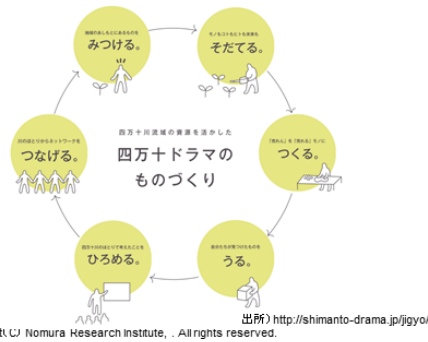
四万十川流域の資源を活かした
四万十ドラマの
ものづくり

地域のあしもとにあるものを
みつける。

モノもコトもヒトも大事に
そだてる。

「売れる」を「売れる」モノに
つくる。

自分たちの手で付加価値をつけて
うる。

四万十川のほとりで考えたことを
ひろめる。

川のほとりからネットワークを
つなげる。

出所）http://shimanto-drama.jp/jigyo/

(C) Nomura Research Institute, . All rights reserved.